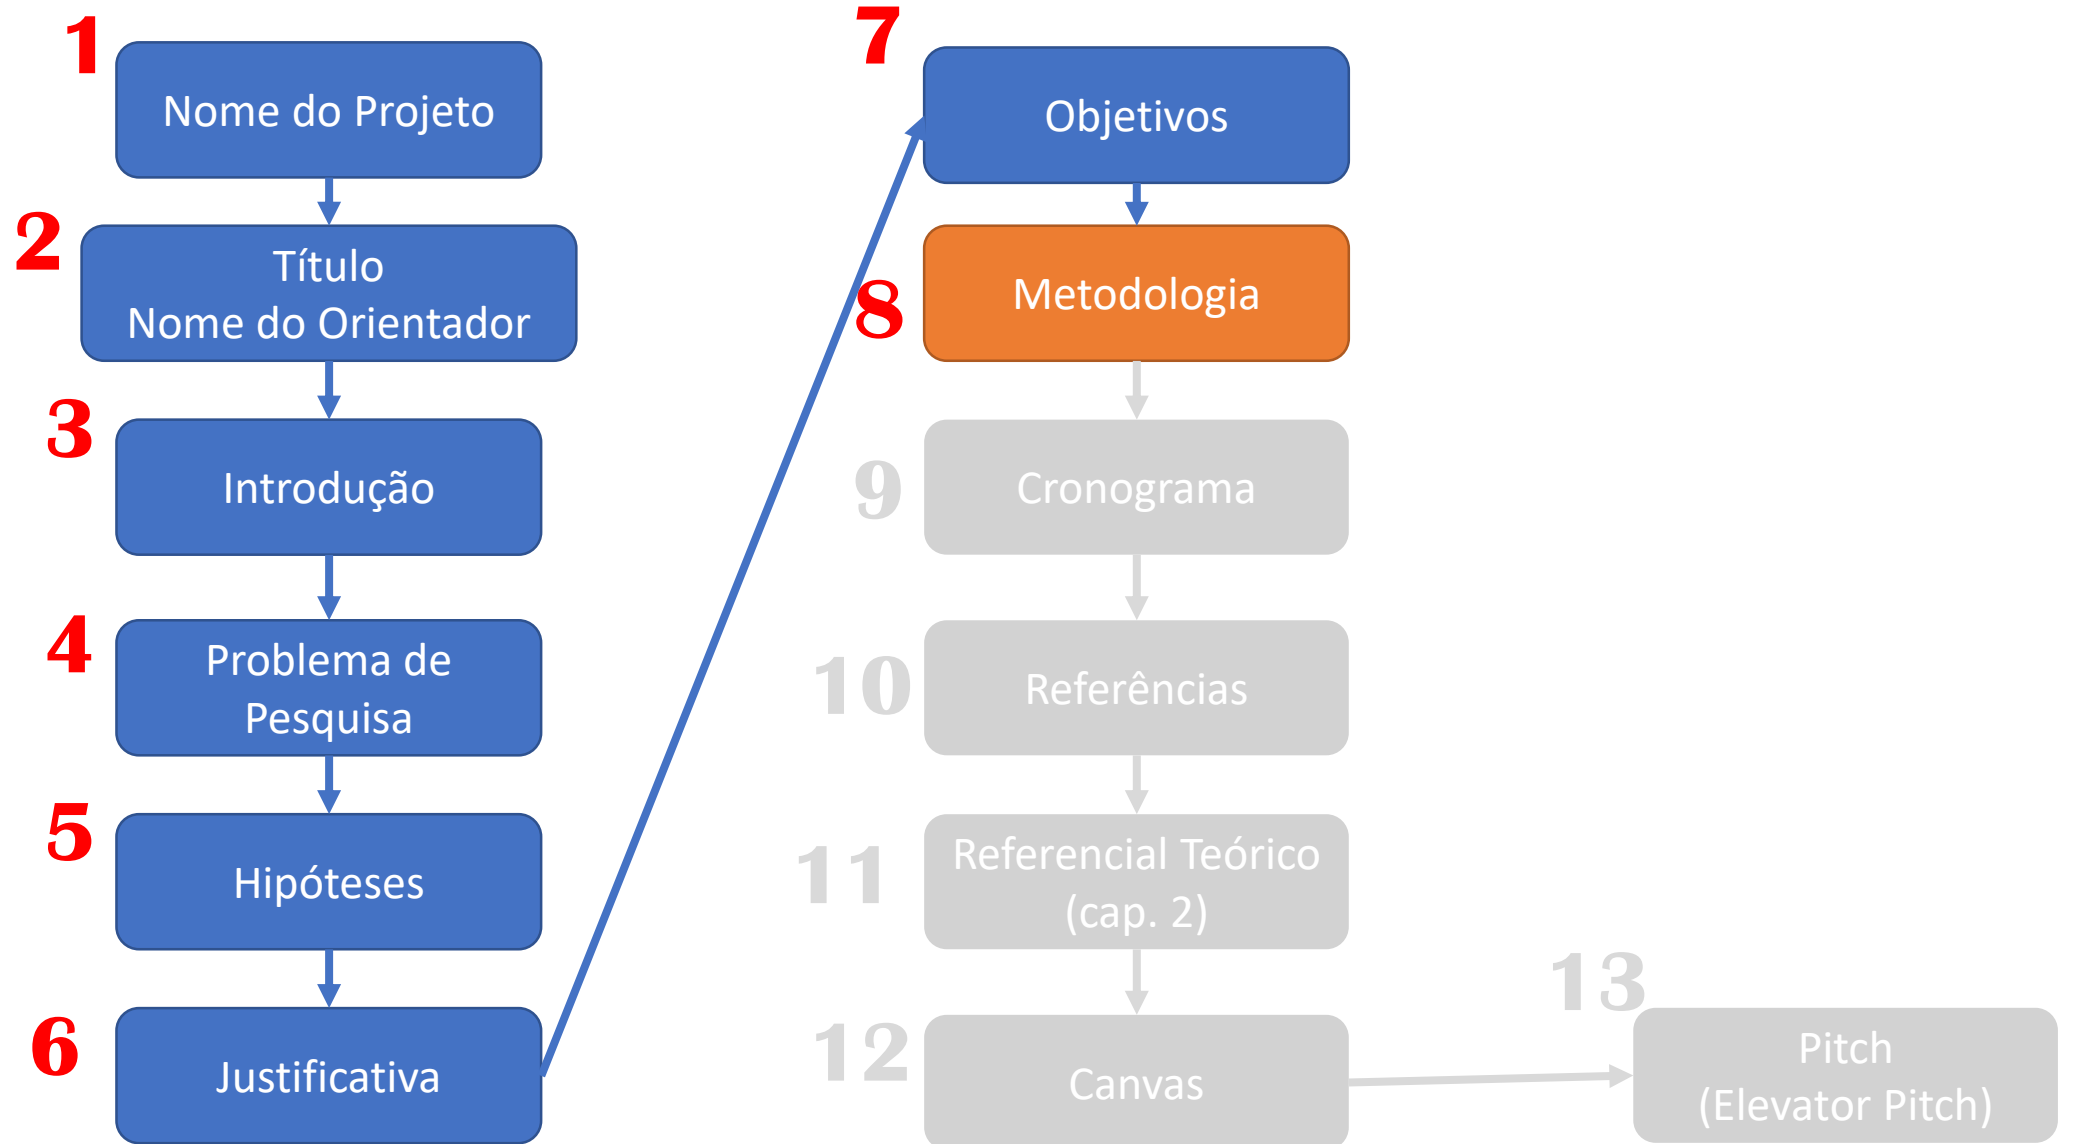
1
Nome do Projeto

2
Título
Nome do Orientador

3
Introdução

4
Problema de Pesquisa

5
Hipóteses

6
Justificativa

7
Objetivos

8
Metodologia

9
Cronograma

10
Referências

11
Referencial Teórico (cap. 2)

12
Canvas

13
Pitch
(Elevator Pitch)